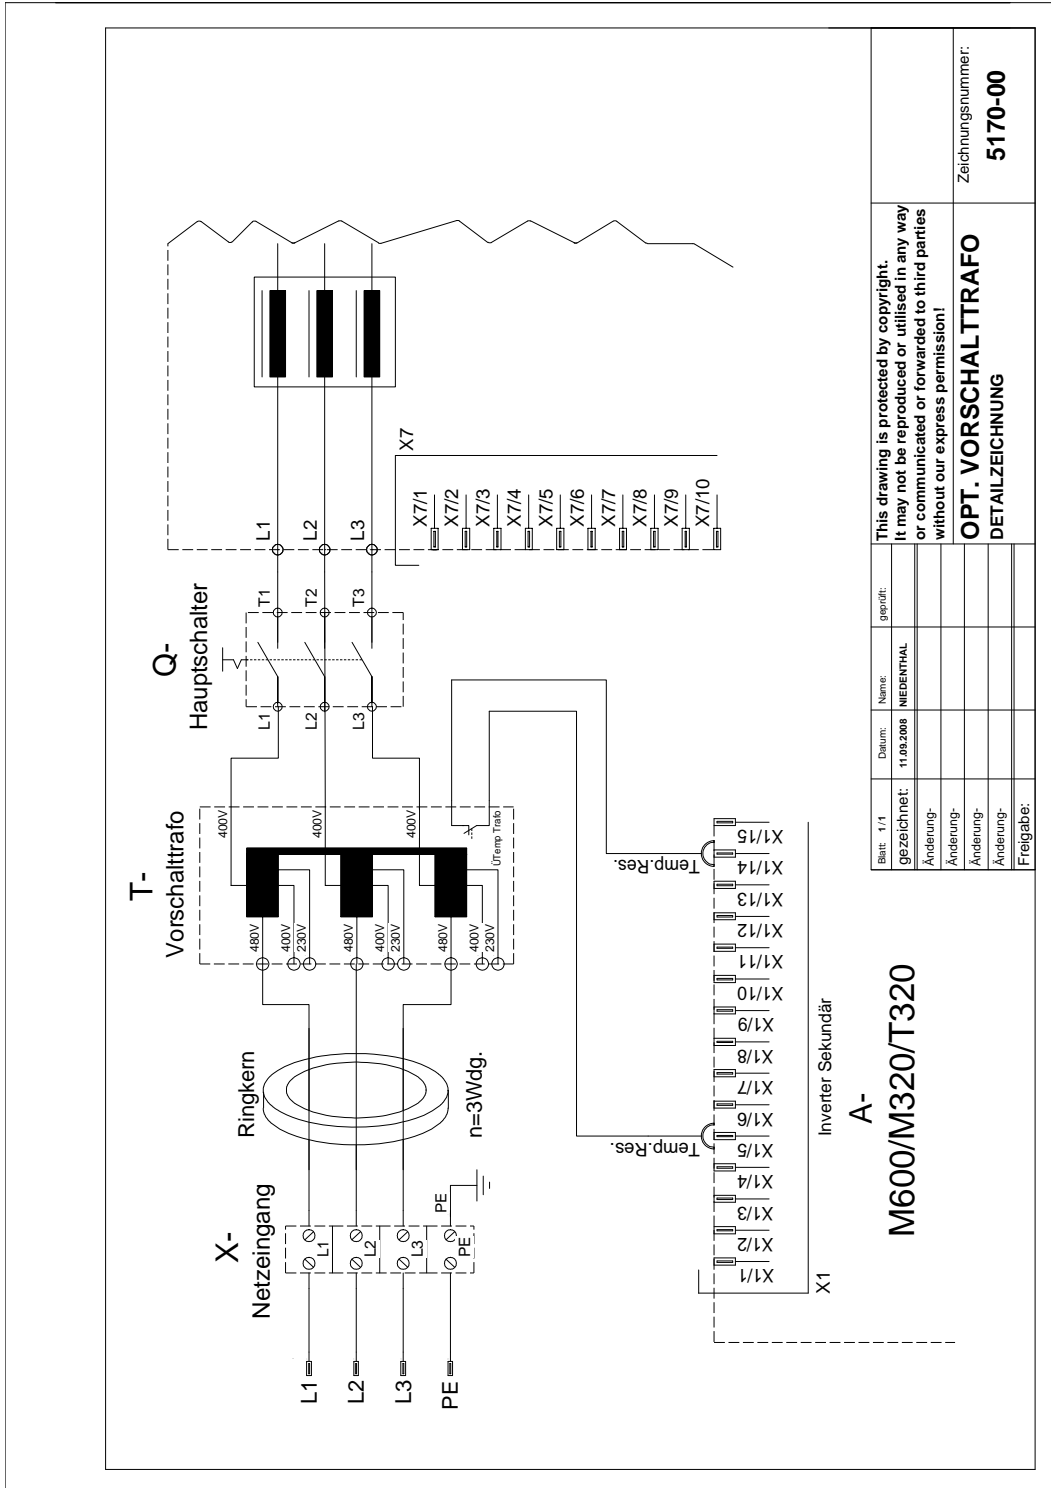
X-
Netzeingang

L1
L2
L3
PE

L1
L2
L3
PE
PE

Ringkern
n=3Wdg.

T-
Vorschalttrafo

480V
400V
230V
480V
400V
230V
480V
400V
230V
400V
400V
400V
ϑTemp Trafo

Q-
Hauptschalter

L1
L2
L3
T1
T2
T3

L1
L2
L3

X7
X7/1
X7/2
X7/3
X7/4
X7/5
X7/6
X7/7
X7/8
X7/9
X7/10

Temp.Res.
Temp.Res.

X1
X1/1
X1/2
X1/3
X1/4
X1/5
X1/6
X1/7
X1/8
X1/9
X1/10
X1/11
X1/12
X1/13
X1/14
X1/15

Inverter Sekundär
A-
M600/M320/T320

| Blatt: 1/1 | Datum: | Name: | geprüft: |
|---|---|---|---|
| gezeichnet: | 11.09.2008 | NIEDENTHAL | |
| Änderung- | | | |
| Änderung- | | | |
| Änderung- | | | |
| Änderung- | | | |
| Freigabe: | | | |

This drawing is protected by copyright.
It may not be reproduced or utilised in any way or communicated or forwarded to third parties without our express permission!

OPT. VORSCHALTTRAFO
DETAILZEICHNUNG

Zeichnungsnummer:
5170-00